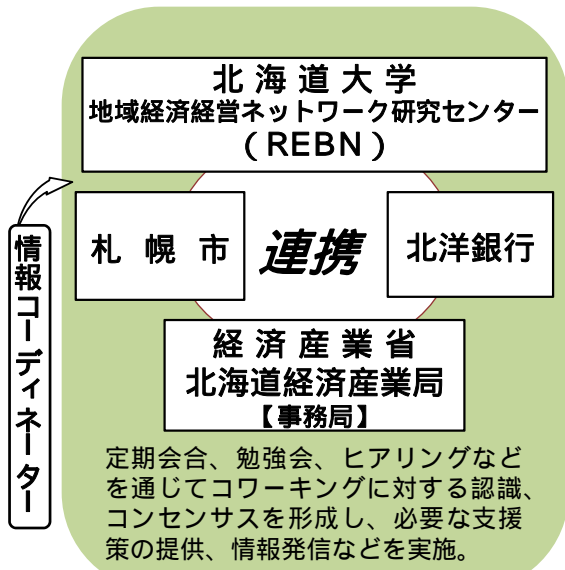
北海道大学
地域経済経営ネットワーク研究センター
（REBN）

札幌市

連携

北洋銀行

経済産業省
北海道経済産業局
【事務局】

定期会合、勉強会、ヒアリングなどを通じてコワーキングに対する認識、コンセンサスを形成し、必要な支援策の提供、情報発信などを実施。

情報コーディネーター